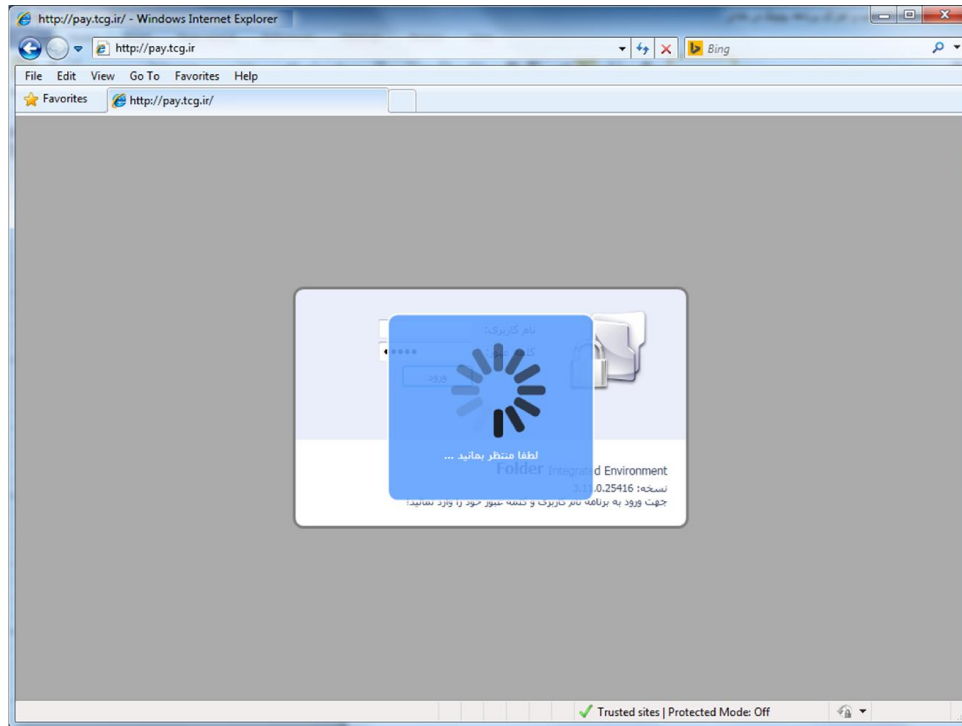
http://pay.tcg.ir/ - Windows Internet Explorer

http://pay.tcg.ir

Bing

File Edit View Go To Favorites Help

Favorites

http://pay.tcg.ir/

نام کاربری

ورود

لطفا منتظر بمانید ...

Folder Integrated Environment

نسخه: 3.1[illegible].0.25416

جهت ورود به برنامه نام کاربری و کلمه عبور خود را وارد نمائید.

Trusted sites | Protected Mode: Off